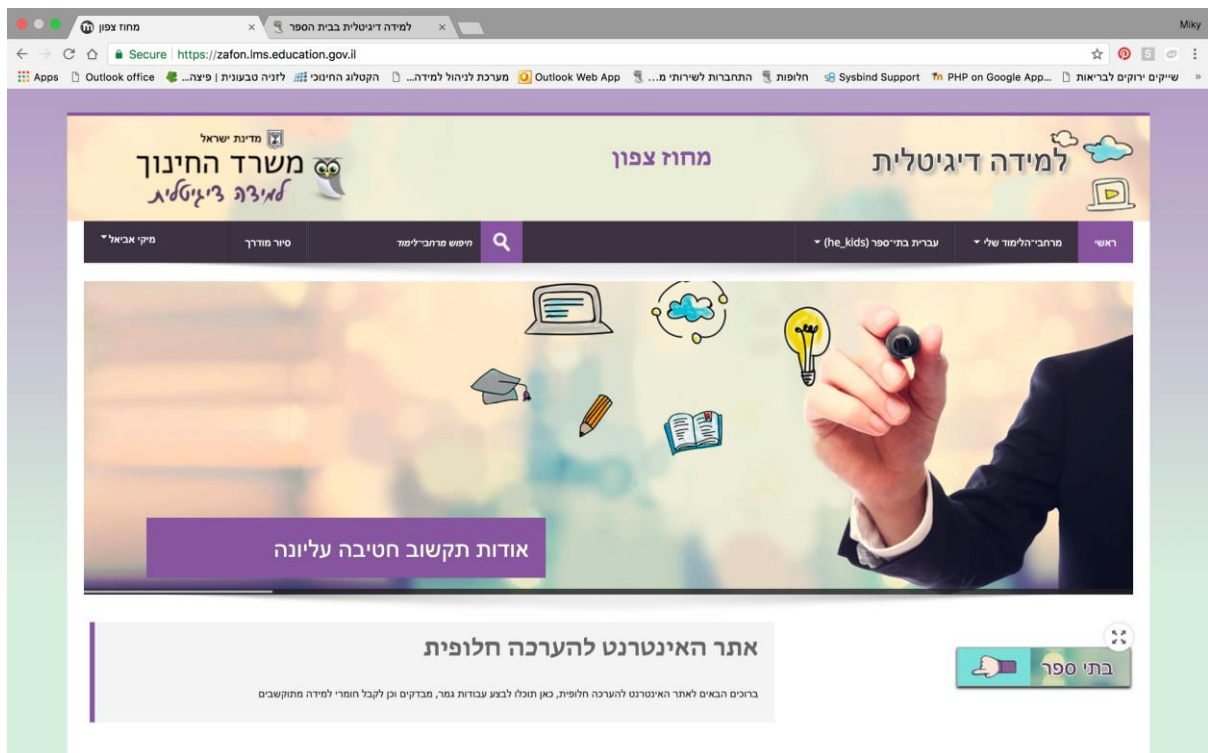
מחוז צפון ×
למידה דיגיטלית בבית הספר ×
Miky
Secure | https://zafon.lms.education.gov.il
Apps Outlook office לזניה טבעונית | פיצה... הקטלוג החינוכי מערכת לניהול למידה... Outlook Web App התחברות לשירותי מ... חלופות Sysbind Support PHP on Google App... שייקים ירוקים לבריאות

מדינת ישראל
משרד החינוך
למידה דיגיטלית
מחוז צפון
למידה דיגיטלית

ראשי מרחבי־הלימוד שלי עברית בתי־ספר (he_kids) חיפוש מרחבי־לימוד סיור מודרך מיקי אביאל

אודות תקשוב חטיבה עליונה

אתר האינטרנט להערכה חלופית
ברוכים הבאים לאתר האינטרנט להערכה חלופית, כאן תוכלו לבצע עבודות גמר, מבדקים וכן לקבל חומרי למידה מתוקשבים

בתי ספר